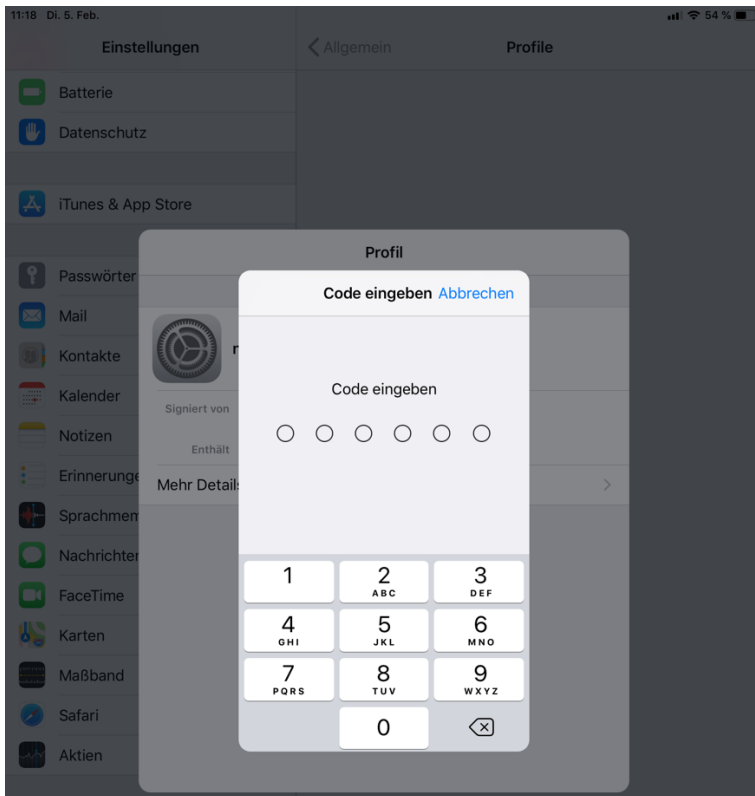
11:18 Di. 5. Feb.

54 %

Einstellungen

Allgemein

Profile

Batterie

Datenschutz

iTunes & App Store

Passwörter

Mail

Kontakte

Kalender

Notizen

Erinnerunge

Sprachmem

Nachrichter

FaceTime

Karten

Maßband

Safari

Aktien

Profil

r

Signiert von

Enthält

Mehr Details

Code eingeben

Abbrechen

Code eingeben

1

2 ABC

3 DEF

4 GHI

5 JKL

6 MNO

7 PQRS

8 TUV

9 WXYZ

0